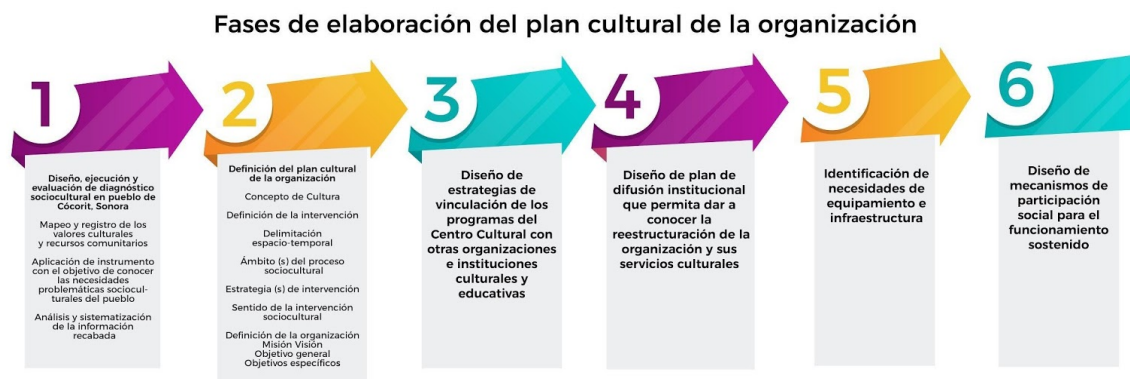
Fases de elaboración del plan cultural de la organización

1

Diseño, ejecución y evaluación de diagnóstico sociocultural en pueblo de Cócorit, Sonora

Mapeo y registro de los valores culturales y recursos comunitarios

Aplicación de instrumento con el objetivo de conocer las necesidades problemáticas socioculturales del pueblo

Análisis y sistematización de la información recabada

2

Definición del plan cultural de la organización

Concepto de Cultura

Definición de la intervención

Delimitación espacio-temporal

Ámbito (s) del proceso sociocultural

Estrategia (s) de intervención

Sentido de la intervención sociocultural

Definición de la organización
Misión Visión
Objetivo general
Objetivos específicos

3

Diseño de estrategias de vinculación de los programas del Centro Cultural con otras organizaciones e instituciones culturales y educativas

4

Diseño de plan de difusión institucional que permita dar a conocer la reestructuración de la organización y sus servicios culturales

5

Identificación de necesidades de equipamiento e infraestructura

6

Diseño de mecanismos de participación social para el funcionamiento sostenido